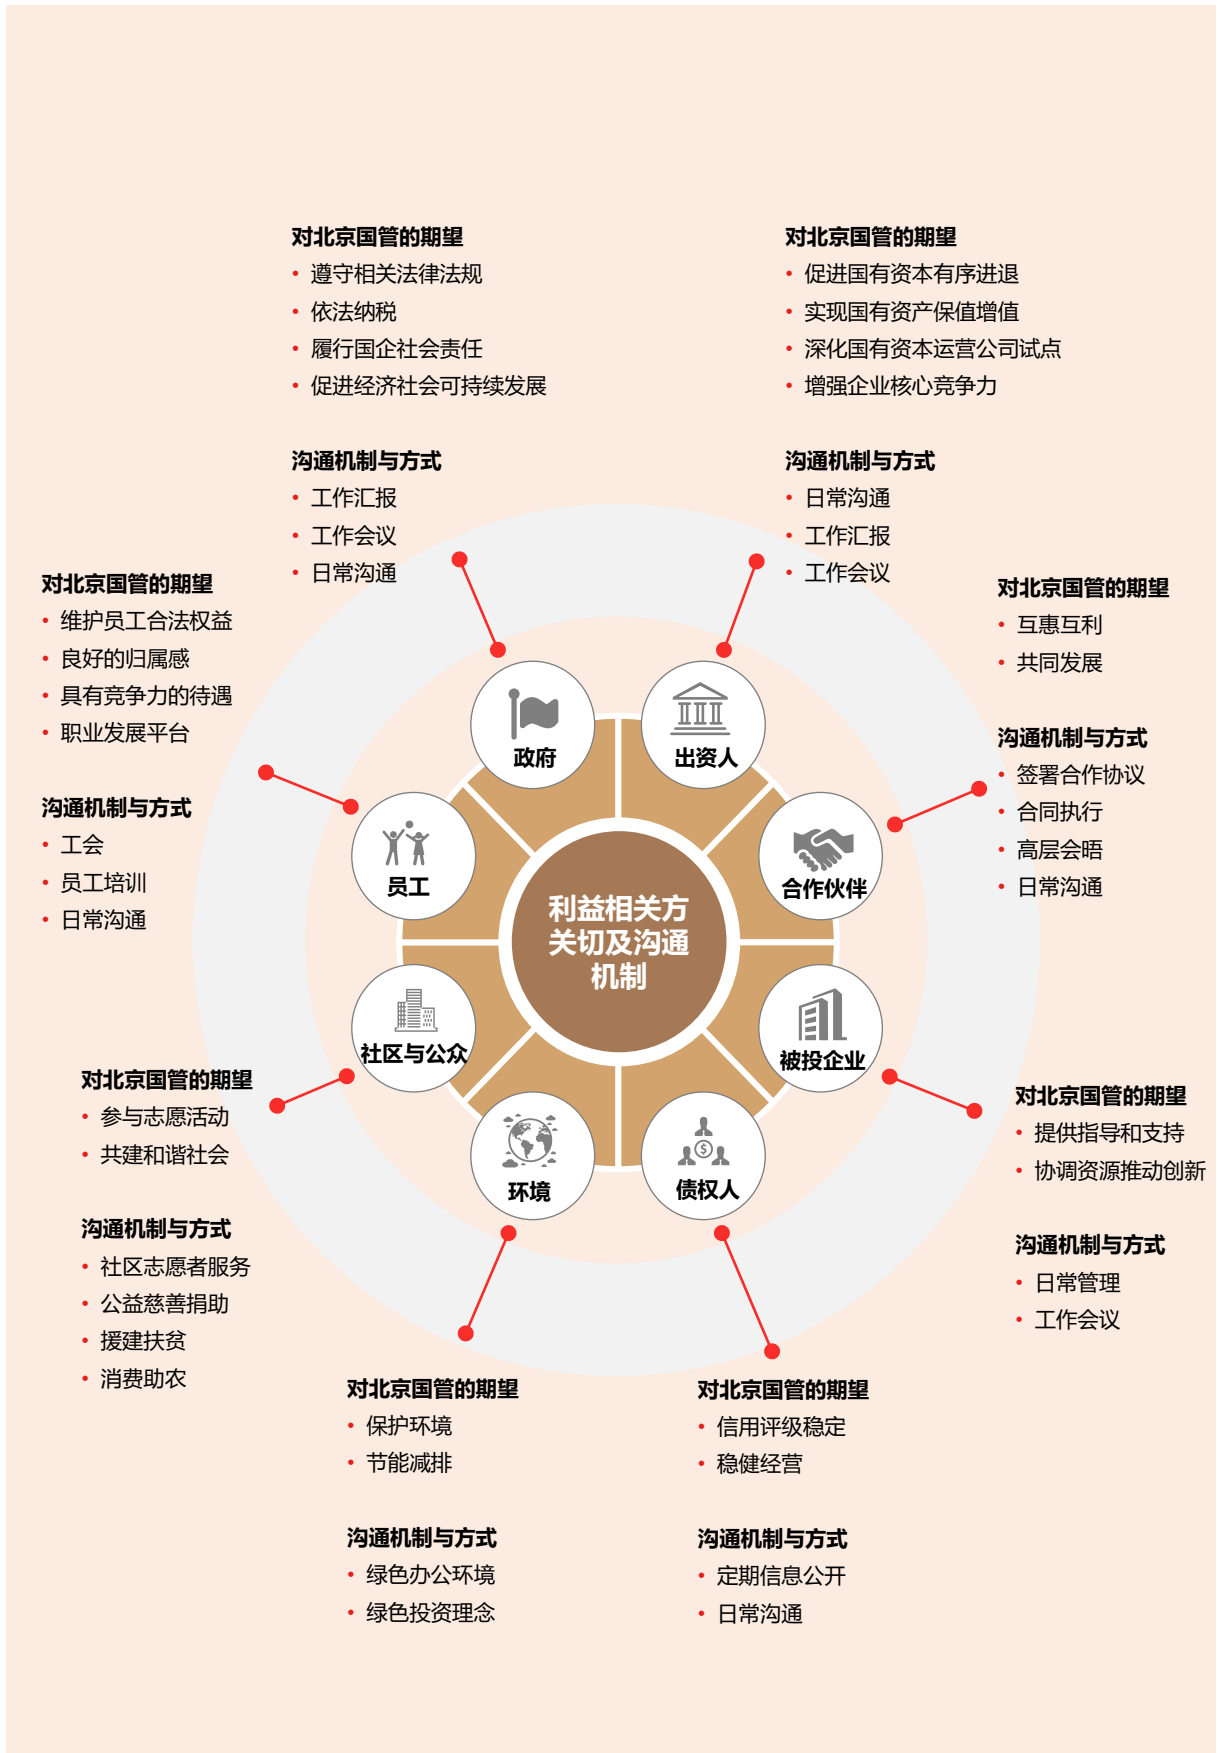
对北京国管的期望
• 遵守相关法律法规
• 依法纳税
• 履行国企社会责任
• 促进经济社会可持续发展

沟通机制与方式
• 工作汇报
• 工作会议
• 日常沟通

对北京国管的期望
• 促进国有资本有序进退
• 实现国有资产保值增值
• 深化国有资本运营公司试点
• 增强企业核心竞争力

沟通机制与方式
• 日常沟通
• 工作汇报
• 工作会议

对北京国管的期望
• 维护员工合法权益
• 良好的归属感
• 具有竞争力的待遇
• 职业发展平台

沟通机制与方式
• 工会
• 员工培训
• 日常沟通

对北京国管的期望
• 互惠互利
• 共同发展

沟通机制与方式
• 签署合作协议
• 合同执行
• 高层会晤
• 日常沟通

政府
出资人
员工
合作伙伴
利益相关方关切及沟通机制
社区与公众
被投企业
环境
债权人

对北京国管的期望
• 参与志愿活动
• 共建和谐社会

沟通机制与方式
• 社区志愿者服务
• 公益慈善捐助
• 援建扶贫
• 消费助农

对北京国管的期望
• 提供指导和支持
• 协调资源推动创新

沟通机制与方式
• 日常管理
• 工作会议

对北京国管的期望
• 保护环境
• 节能减排

沟通机制与方式
• 绿色办公环境
• 绿色投资理念

对北京国管的期望
• 信用评级稳定
• 稳健经营

沟通机制与方式
• 定期信息公开
• 日常沟通